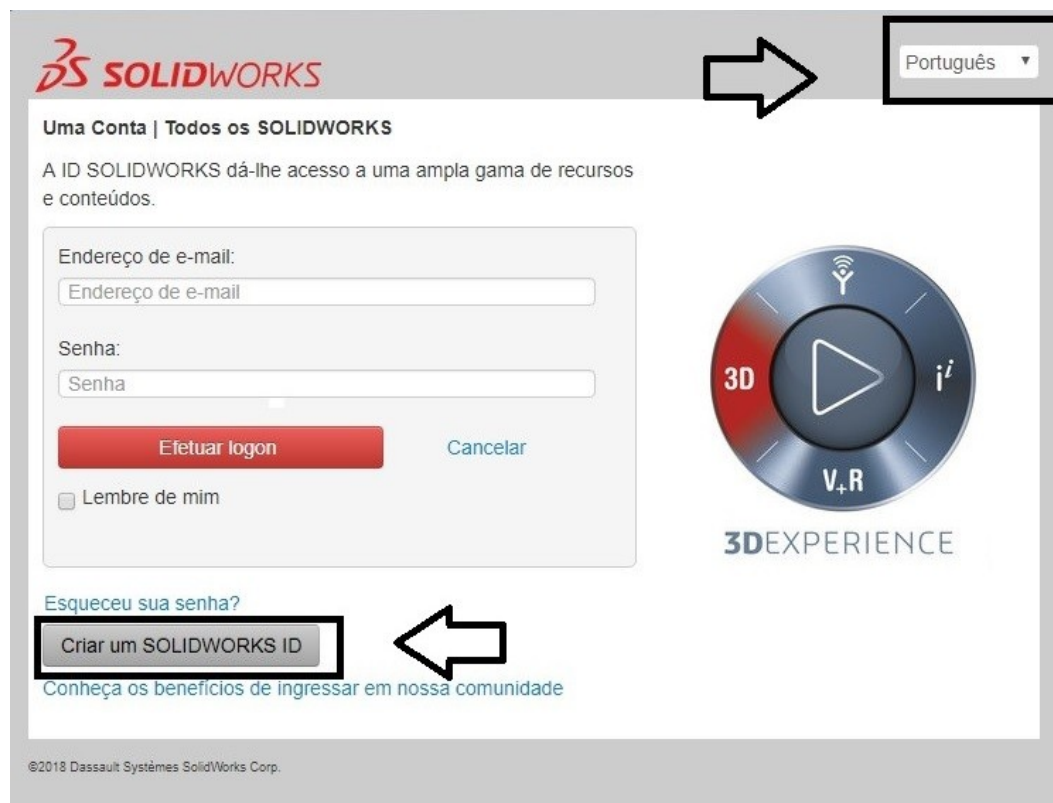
3S SOLIDWORKS

Português ▼

Uma Conta | Todos os SOLIDWORKS

A ID SOLIDWORKS dá-lhe acesso a uma ampla gama de recursos e conteúdos.

Endereço de e-mail:

Endereço de e-mail

Senha:

Senha

Efetuar logon

Cancelar

Lembre de mim

3D

$i^i$

V+R

3DEXPERIENCE

Esqueceu sua senha?

Criar um SOLIDWORKS ID

Conheça os benefícios de ingressar em nossa comunidade

©2018 Dassault Systèmes SolidWorks Corp.